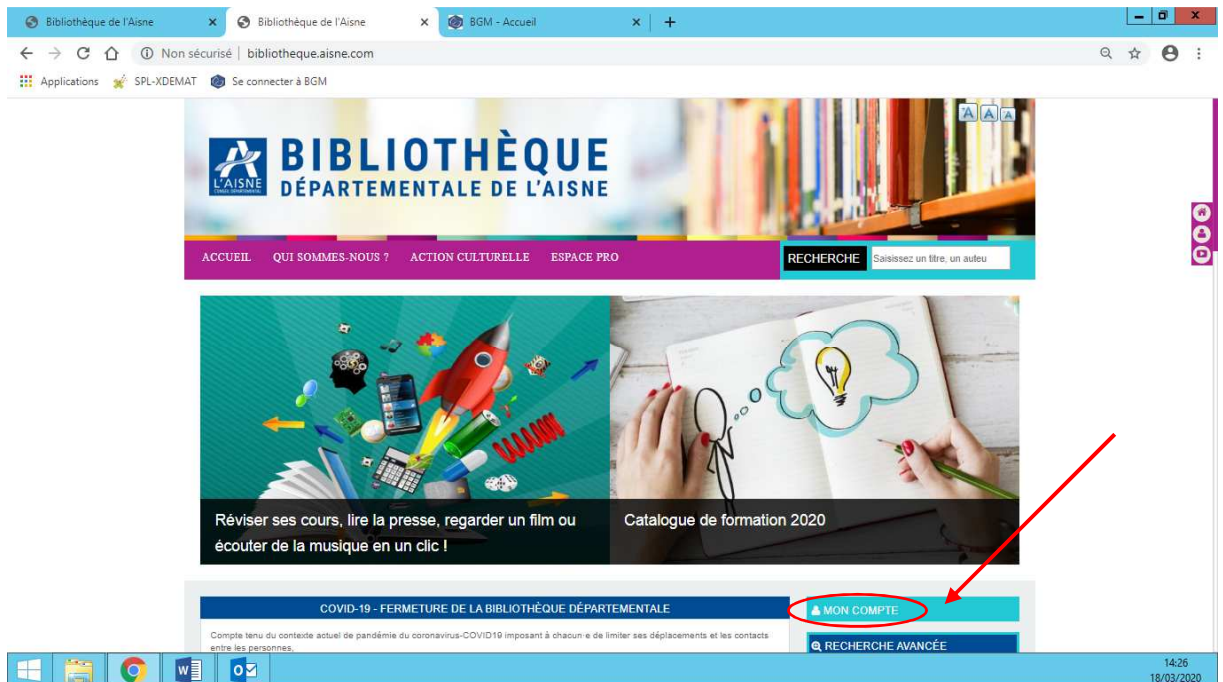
Bibliothèque de l'Aisne × Bibliothèque de l'Aisne × BGM - Accueil × +

Non sécurisé | bibliotheque.aisne.com

Applications SPL-XDEMAT Se connecter à BGM

A A A

L'AISNE

BIBLIOTHÈQUE DÉPARTEMENTALE DE L'AISNE

ACCUEIL QUI SOMMES-NOUS ? ACTION CULTURELLE ESPACE PRO

RECHERCHE Saisissez un titre, un auteu

Réviser ses cours, lire la presse, regarder un film ou écouter de la musique en un clic !

Catalogue de formation 2020

COVID-19 - FERMETURE DE LA BIBLIOTHÈQUE DÉPARTEMENTALE

Compte tenu du contexte actuel de pandémie du coronavirus-COVID19 imposant à chacun·e de limiter ses déplacements et les contacts entre les personnes,

MON COMPTE

RECHERCHE AVANCÉE

14:26
18/03/2020